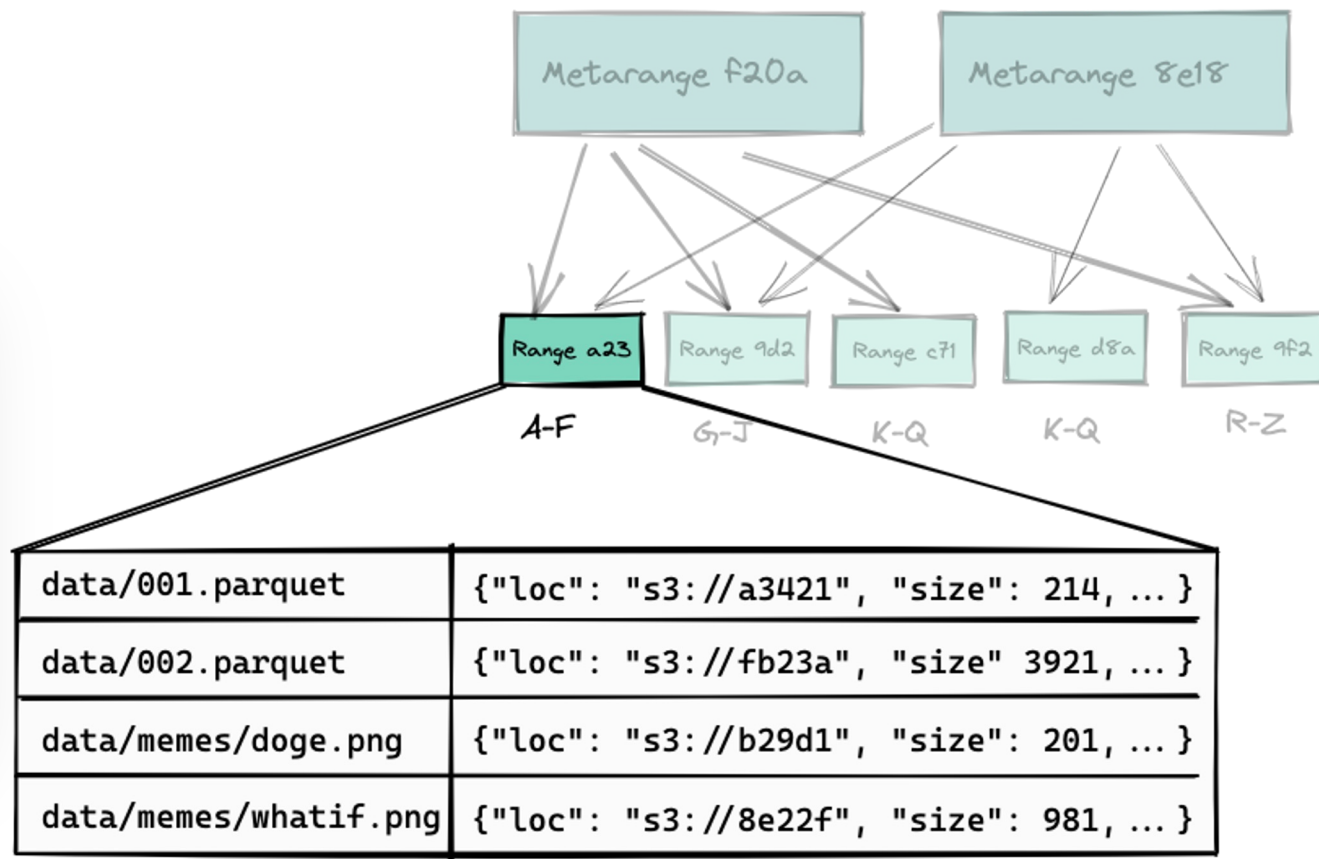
Metarange f20a

Metarange 8e18

Range a23
A-F

Range 9d2
G-J

Range c71
K-Q

Range d8a
K-Q

Range 9f2
R-Z

| data/001.parquet | {"loc": "s3://a3421", "size": 214, ...} |
|---|---|
| data/002.parquet | {"loc": "s3://fb23a", "size" 3921, ...} |
| data/memes/doge.png | {"loc": "s3://b29d1", "size": 201, ...} |
| data/memes/whatif.png | {"loc": "s3://8e22f", "size": 981, ...} |